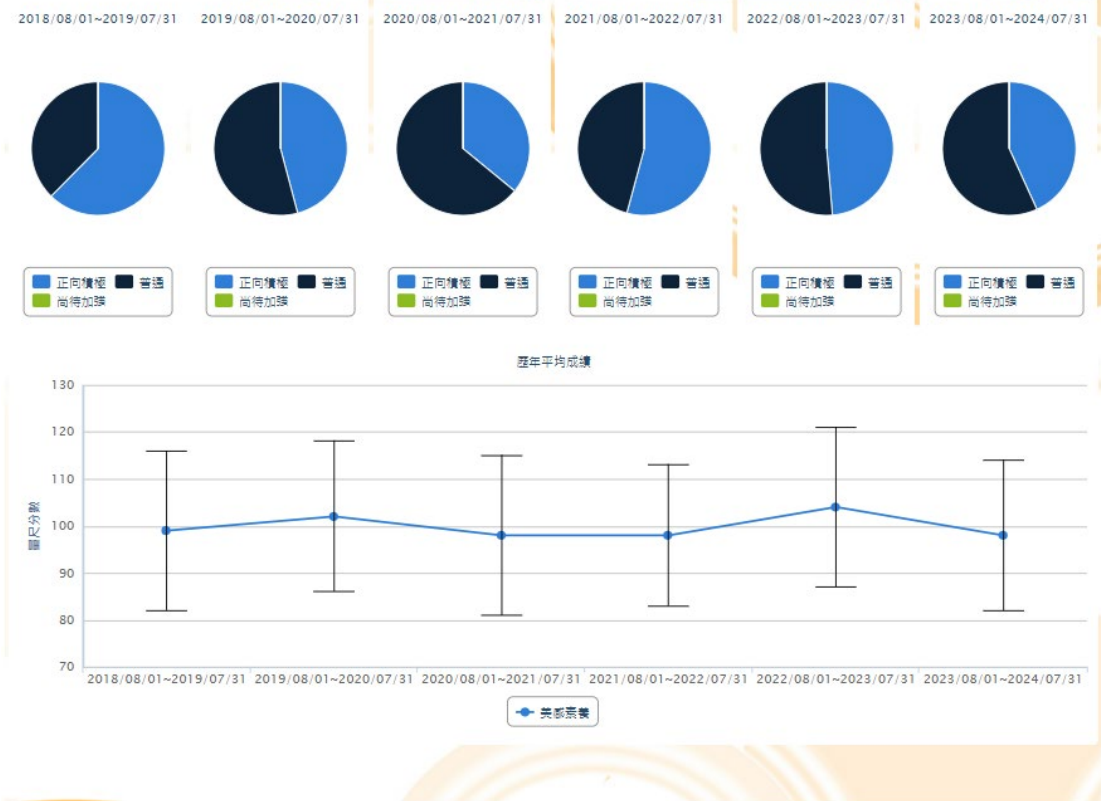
2018/08/01~2019/07/31

正向積極 普通
尚待加強

2019/08/01~2020/07/31

正向積極 普通
尚待加強

2020/08/01~2021/07/31

正向積極 普通
尚待加強

2021/08/01~2022/07/31

正向積極 普通
尚待加強

2022/08/01~2023/07/31

正向積極 普通
尚待加強

2023/08/01~2024/07/31

正向積極 普通
尚待加強

歷年平均成績

量尺分數

130
120
110
100
90
80
70

2018/08/01~2019/07/31 2019/08/01~2020/07/31 2020/08/01~2021/07/31 2021/08/01~2022/07/31 2022/08/01~2023/07/31 2023/08/01~2024/07/31

美感素養